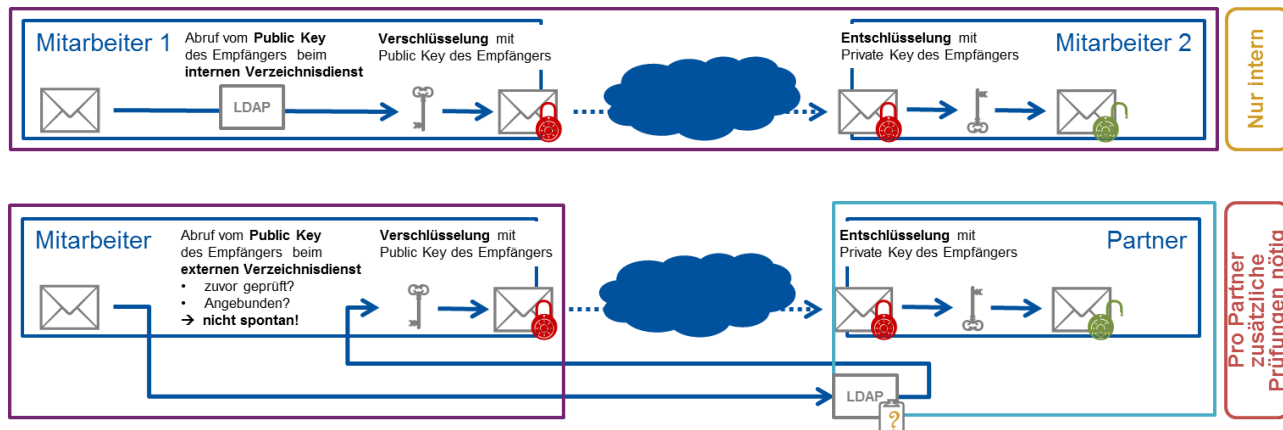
Mitarbeiter 1

Abruf vom **Public Key** des Empfängers beim **internen Verzeichnisdienst**

LDAP

**Verschlüsselung** mit Public Key des Empfängers

**Entschlüsselung** mit Private Key des Empfängers

Mitarbeiter 2

Nur intern

Mitarbeiter

Abruf vom **Public Key** des Empfängers beim **externen Verzeichnisdienst**
• zuvor geprüft?
• Angebunden?
→ **nicht spontan!**

**Verschlüsselung** mit Public Key des Empfängers

**Entschlüsselung** mit Private Key des Empfängers

Partner

LDAP

?

Pro Partner zusätzliche Prüfungen nötig